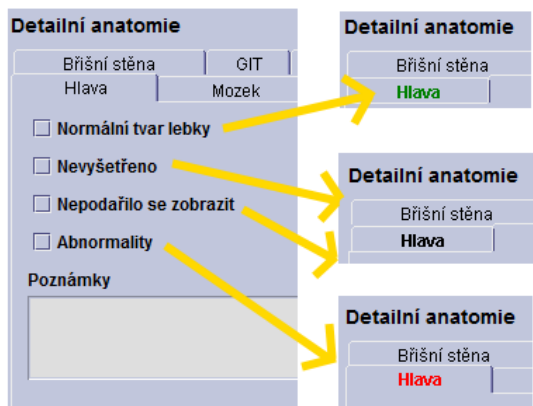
Detailní anatomie

Břišní stěna | GIT

Hlava | Mozek

Normální tvar lebky

Nevyšetřeno

Nepodařilo se zobrazit

Abnormality

Poznámky

Detailní anatomie

Břišní stěna

Hlava

Detailní anatomie

Břišní stěna

Hlava

Detailní anatomie

Břišní stěna

Hlava